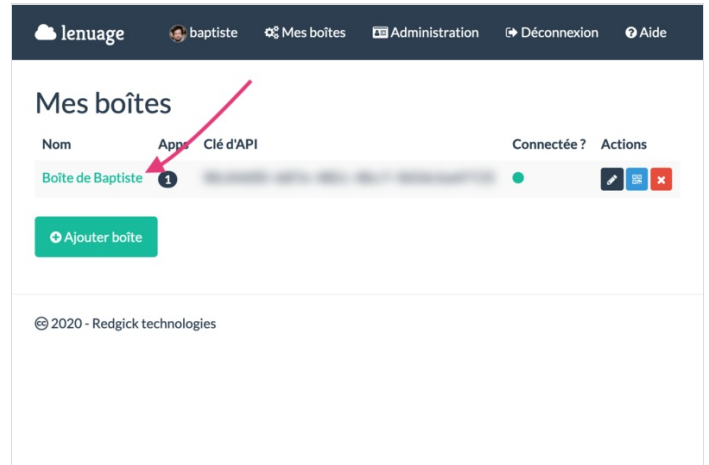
lenuage baptiste Mes boîtes Administration Déconnexion Aide

Mes boîtes

| Nom | Apps | Clé d'API | Connectée ? | Actions |
|---|---|---|---|---|
| Boîte de Baptiste | 1 | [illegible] | | |

Ajouter boîte

© 2020 - Redgick technologies